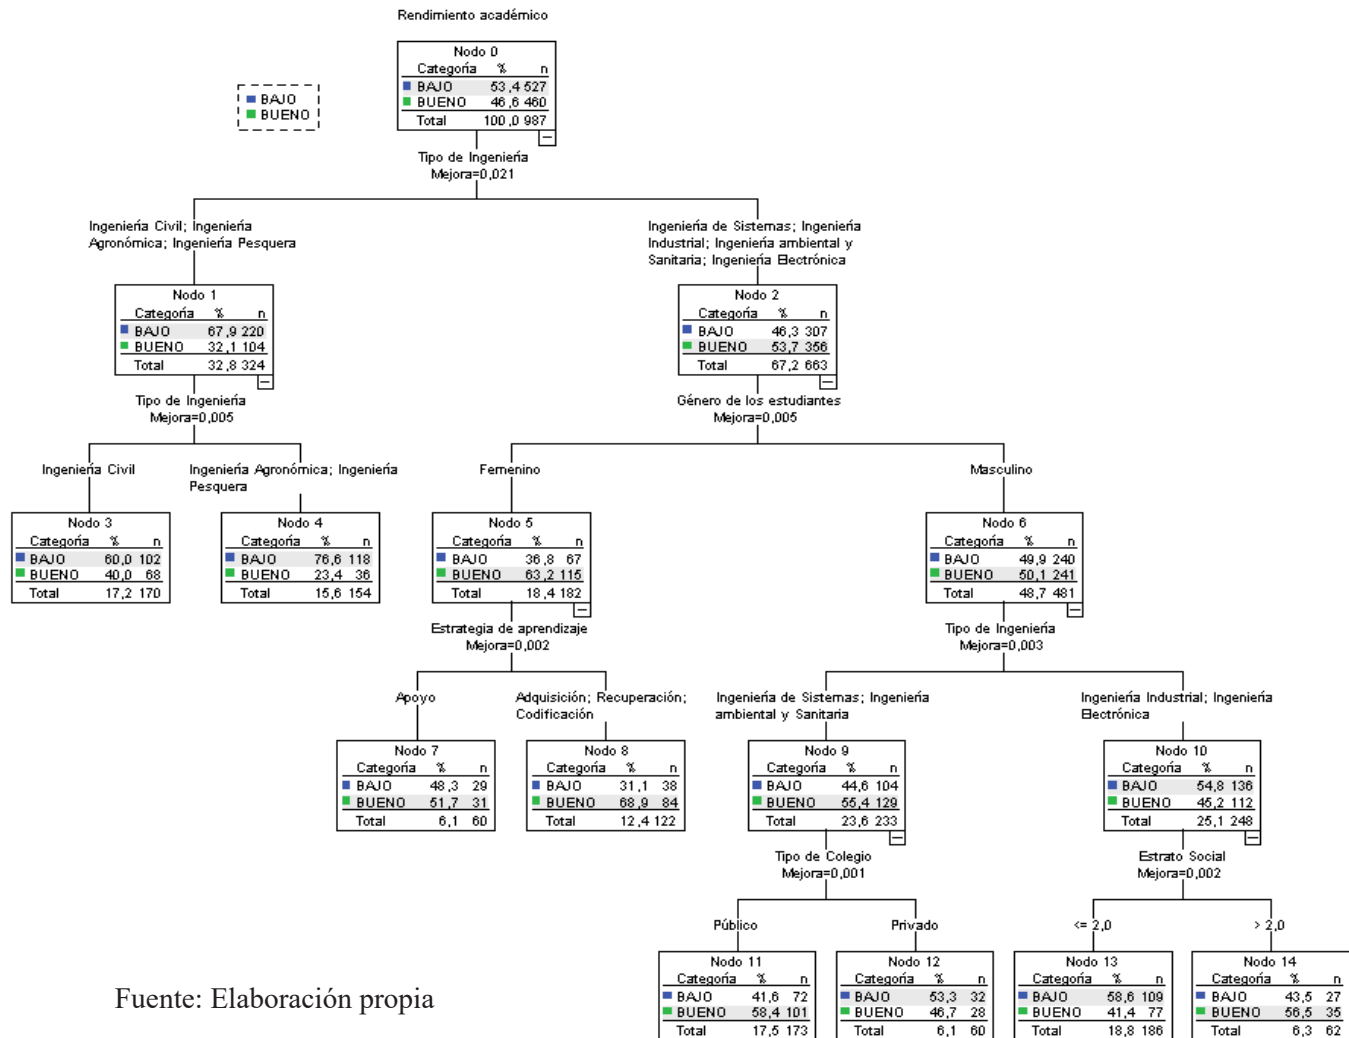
Rendimiento académico

Nodo 0

| Categoría | % | n |
|---|---|---|
| BAJO | 53,4 | 527 |
| BUENO | 46,6 | 460 |
| Total | 100,0 | 987 |

BAJO
BUENO

Tipo de Ingeniería
Mejora=0,021

Ingeniería Civil; Ingeniería Agronómica; Ingeniería Pesquera

Ingeniería de Sistemas; Ingeniería Industrial; Ingeniería ambiental y Sanitaria; Ingeniería Electrónica

Nodo 1

| Categoría | % | n |
|---|---|---|
| BAJO | 67,9 | 220 |
| BUENO | 32,1 | 104 |
| Total | 32,8 | 324 |

Nodo 2

| Categoría | % | n |
|---|---|---|
| BAJO | 46,3 | 307 |
| BUENO | 53,7 | 356 |
| Total | 67,2 | 663 |

Tipo de Ingeniería
Mejora=0,005

Género de los estudiantes
Mejora=0,005

Ingeniería Civil

Ingeniería Agronómica; Ingeniería Pesquera

Femenino

Masculino

Nodo 3

| Categoría | % | n |
|---|---|---|
| BAJO | 60,0 | 102 |
| BUENO | 40,0 | 68 |
| Total | 17,2 | 170 |

Nodo 4

| Categoría | % | n |
|---|---|---|
| BAJO | 76,6 | 118 |
| BUENO | 23,4 | 36 |
| Total | 15,6 | 154 |

Nodo 5

| Categoría | % | n |
|---|---|---|
| BAJO | 36,8 | 67 |
| BUENO | 63,2 | 115 |
| Total | 18,4 | 182 |

Nodo 6

| Categoría | % | n |
|---|---|---|
| BAJO | 49,9 | 240 |
| BUENO | 50,1 | 241 |
| Total | 48,7 | 481 |

Estrategia de aprendizaje
Mejora=0,002

Tipo de Ingeniería
Mejora=0,003

Apoyo

Adquisición; Recuperación; Codificación

Ingeniería de Sistemas; Ingeniería ambiental y Sanitaria

Ingeniería Industrial; Ingeniería Electrónica

Nodo 7

| Categoría | % | n |
|---|---|---|
| BAJO | 48,3 | 29 |
| BUENO | 51,7 | 31 |
| Total | 6,1 | 60 |

Nodo 8

| Categoría | % | n |
|---|---|---|
| BAJO | 31,1 | 38 |
| BUENO | 68,9 | 84 |
| Total | 12,4 | 122 |

Nodo 9

| Categoría | % | n |
|---|---|---|
| BAJO | 44,6 | 104 |
| BUENO | 55,4 | 129 |
| Total | 23,6 | 233 |

Nodo 10

| Categoría | % | n |
|---|---|---|
| BAJO | 54,8 | 136 |
| BUENO | 45,2 | 112 |
| Total | 25,1 | 248 |

Tipo de Colegio
Mejora=0,001

Estrato Social
Mejora=0,002

Público

Privado

<= 2,0

> 2,0

Nodo 11

| Categoría | % | n |
|---|---|---|
| BAJO | 41,6 | 72 |
| BUENO | 58,4 | 101 |
| Total | 17,5 | 173 |

Nodo 12

| Categoría | % | n |
|---|---|---|
| BAJO | 53,3 | 32 |
| BUENO | 46,7 | 28 |
| Total | 6,1 | 60 |

Nodo 13

| Categoría | % | n |
|---|---|---|
| BAJO | 58,6 | 109 |
| BUENO | 41,4 | 77 |
| Total | 18,8 | 186 |

Nodo 14

| Categoría | % | n |
|---|---|---|
| BAJO | 43,5 | 27 |
| BUENO | 56,5 | 35 |
| Total | 6,3 | 62 |

Fuente: Elaboración propia